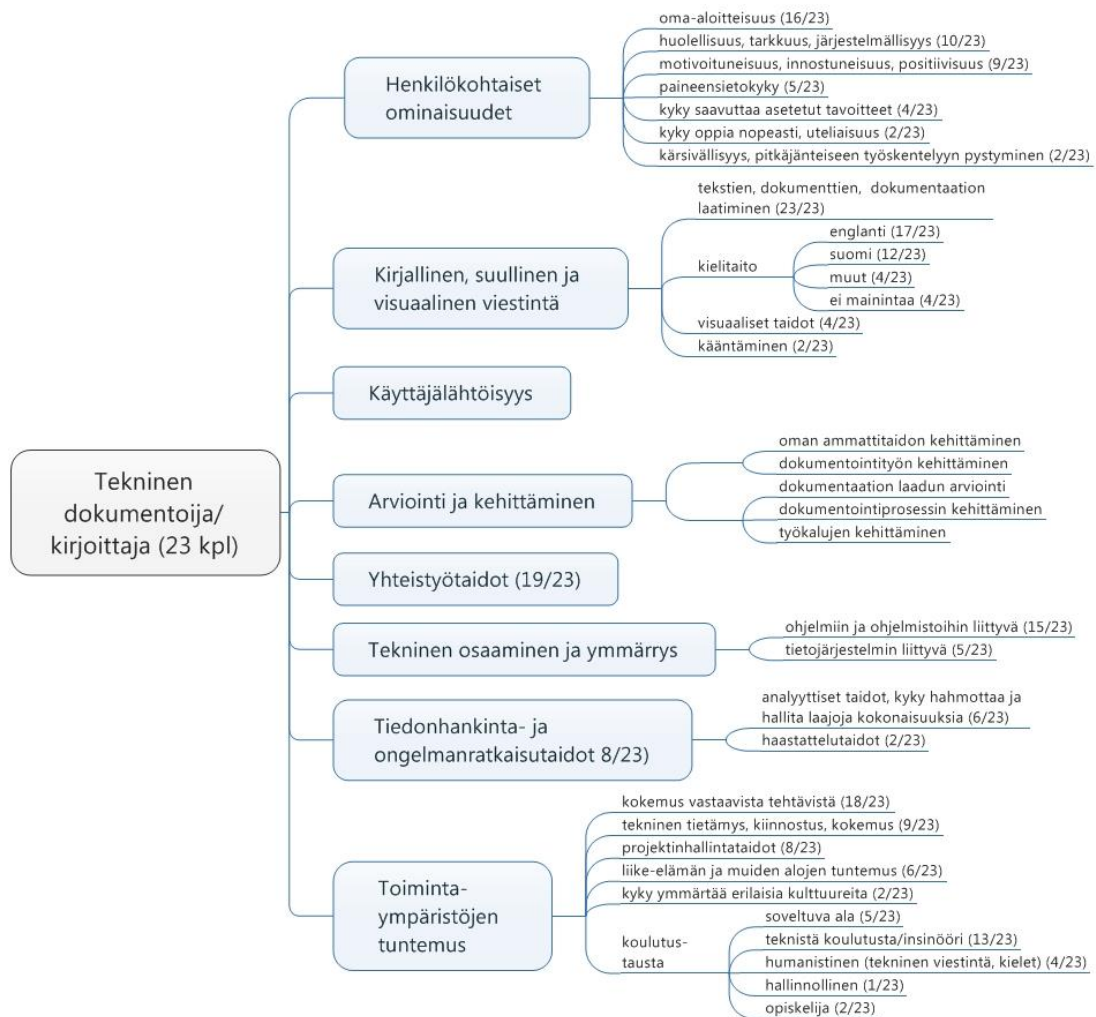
Tekninen dokumentoija/ kirjoittaja (23 kpl)

Henkilökohtaiset ominaisuudet

oma-aloitteisuus (16/23)
huolellisuus, tarkkuus, järjestelmällisyys (10/23)
motivoituneisuus, innostuneisuus, positiivisuus (9/23)
paineensietokyky (5/23)
kyky saavuttaa asetetut tavoitteet (4/23)
kyky oppia nopeasti, uteliaisuus (2/23)
kärsivällisyys, pitkäjänteiseen työskentelyyn pystyminen (2/23)

Kirjallinen, suullinen ja visuaalinen viestintä

tekstien, dokumenttien, dokumentaation laatiminen (23/23)
kielitaito
englanti (17/23)
suomi (12/23)
muut (4/23)
ei mainintaa (4/23)
visuaaliset taidot (4/23)
kääntäminen (2/23)

Käyttäjälähtöisyys

Arviointi ja kehittäminen

oman ammattitaidon kehittäminen
dokumentointityön kehittäminen
dokumentaation laadun arviointi
dokumentointiprosessin kehittäminen
työkalujen kehittäminen

Yhteistyötaidot (19/23)

Tekninen osaaminen ja ymmärrys

ohjelmiin ja ohjelmistoihin liittyvä (15/23)
tietojärjestelmiin liittyvä (5/23)

Tiedonhankinta- ja ongelmanratkaisutaidot 8/23)

analyyttiset taidot, kyky hahmottaa ja hallita laajoja kokonaisuuksia (6/23)
haastattelutaidot (2/23)

Toiminta-ympäristöjen tuntemus

kokemus vastaavista tehtävistä (18/23)
tekninen tietämys, kiinnostus, kokemus (9/23)
projektinhallintataidot (8/23)
liike-elämän ja muiden alojen tuntemus (6/23)
kyky ymmärtää erilaisia kulttuureita (2/23)
koulutus-tausta
soveltuva ala (5/23)
teknistä koulutusta/insinööri (13/23)
humanistinen (tekninen viestintä, kielet) (4/23)
hallinnollinen (1/23)
opiskelija (2/23)